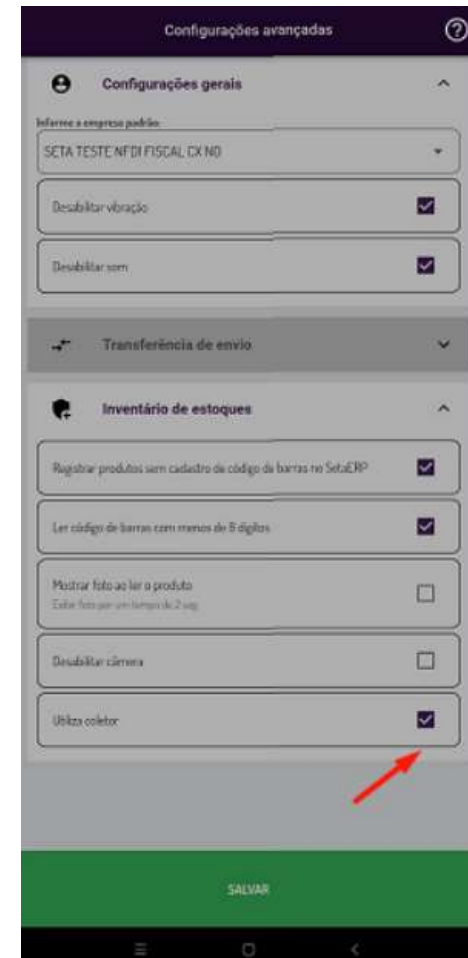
Configurações avançadas

Configurações gerais

Informe a empresa padrão

SETA TESTE NFDI FISCAL CX NO

Desabilitar vibração

Desabilitar som

Transferência de envio

Inventário de estoques

Registrar produtos sem cadastro de código de barras no SetaERP

Ler código de barras com menos de 8 dígitos

Mostrar foto ao ler o produto
Exibe foto por um tempo de 2 seg.

Desabilitar câmera

Utiliza coletor

SALVAR